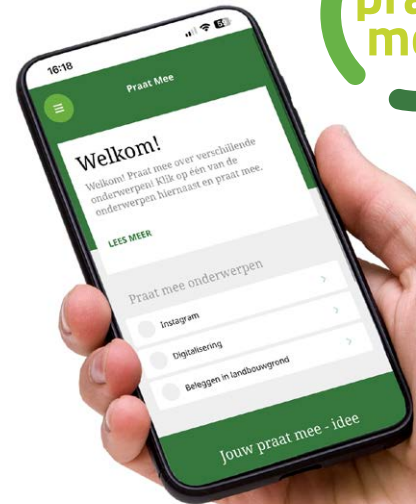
praat
mee

16:18

Praat Mee

Welkom!

Welkom! Praat mee over verschillende onderwerpen! Klik op één van de onderwerpen hiernaast en praat mee.

LEES MEER

Praat mee onderwerpen

Instagram

Digitalisering

Beleggen in landbouwgrond

Jouw praat mee - idee